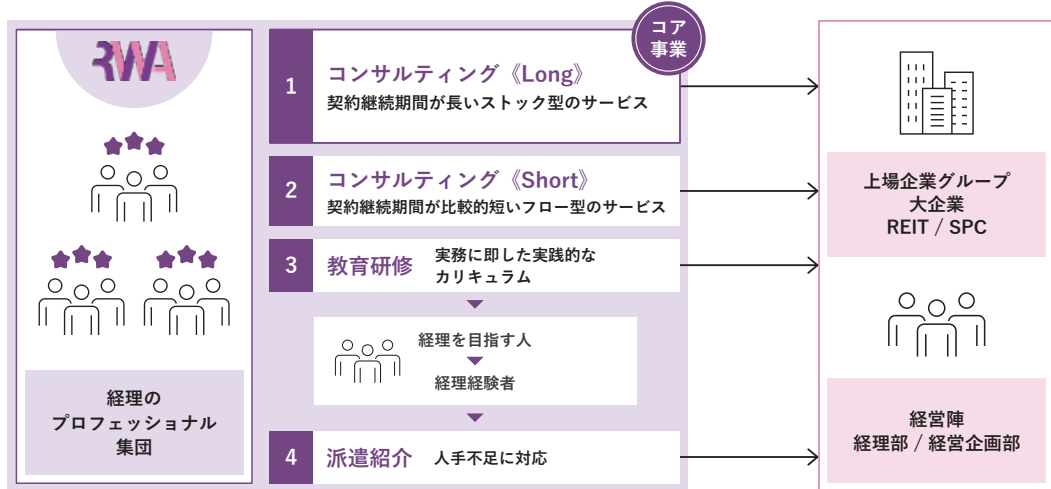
RWA

経理の
プロフェッショナル
集団

コア
事業

1 コンサルティング《Long》
契約継続期間が長いストック型のサービス

2 コンサルティング《Short》
契約継続期間が比較的短いフロー型のサービス

3 教育研修 実務に即した実践的なカリキュラム

経理を目指す人
経理経験者

4 派遣紹介 人手不足に対応

上場企業グループ
大企業
REIT / SPC

経営陣
経理部 / 経営企画部